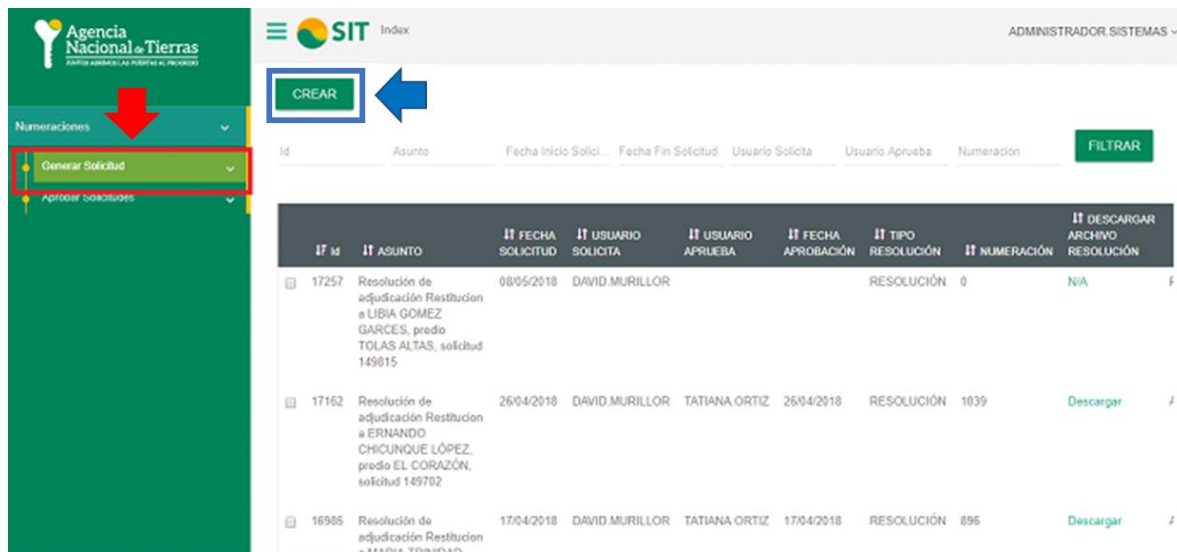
Agencia Nacional de Tierras

JUNTOS ABRIMOS LAS PUERTAS AL PROGRESO

Numeraciones

Generar Solicitud

Aprobar Solicitudes

SIT Index

ADMINISTRADOR SISTEMAS

CREAR

Id Asunto Fecha Inicio Solici... Fecha Fin Solicitud Usuario Solicita Usuario Aprueba Numeración

FILTRAR

| | Id | ASUNTO | FECHA SOLICITUD | USUARIO SOLICITA | USUARIO APRUEBA | FECHA APROBACIÓN | TIPO RESOLUCIÓN | NUMERACIÓN | DESCARGAR ARCHIVO RESOLUCIÓN |
|---|---|---|---|---|---|---|---|---|---|
| | 17257 | Resolución de adjudicación Restitucion a LIBIA GOMEZ GARCES, predio TOLAS ALTAS, solicitud 149815 | 08/05/2018 | DAVID.MURILLOR | | | RESOLUCIÓN | 0 | N/A |
| | 17162 | Resolución de adjudicación Restitucion a ERNANDO CHICUNQUE LÓPEZ, predio EL CORAZÓN, solicitud 149702 | 26/04/2018 | DAVID.MURILLOR | TATIANA.ORTIZ | 26/04/2018 | RESOLUCIÓN | 1039 | Descargar |
| | 16985 | Resolución de adjudicación Restitucion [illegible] | 17/04/2018 | DAVID.MURILLOR | TATIANA.ORTIZ | 17/04/2018 | RESOLUCIÓN | 896 | Descargar |